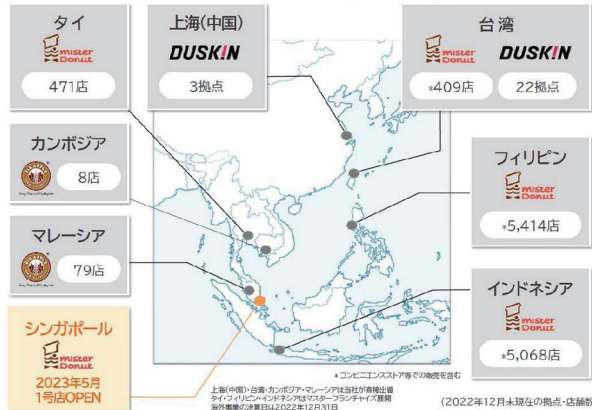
タイ
mister Donut
471店

上海(中国)
DUSKIN
3拠点

台湾
mister Donut
DUSKIN
*409店
22拠点

カンボジア
8店

フィリピン
mister Donut
*5,414店

マレーシア
79店

インドネシア
mister Donut
*5,068店

シンガポール
mister Donut
2023年5月
1号店OPEN

*コンビニエンスストア等での販売を含む

上海(中国)・台湾・カンボジア・マレーシアは当社が直接出資
タイ・フィリピン・インドネシアはマスターフランチャイズ展開
海外事業の決算日は2022年12月31日

(2022年12月末現在の拠点・店舗数